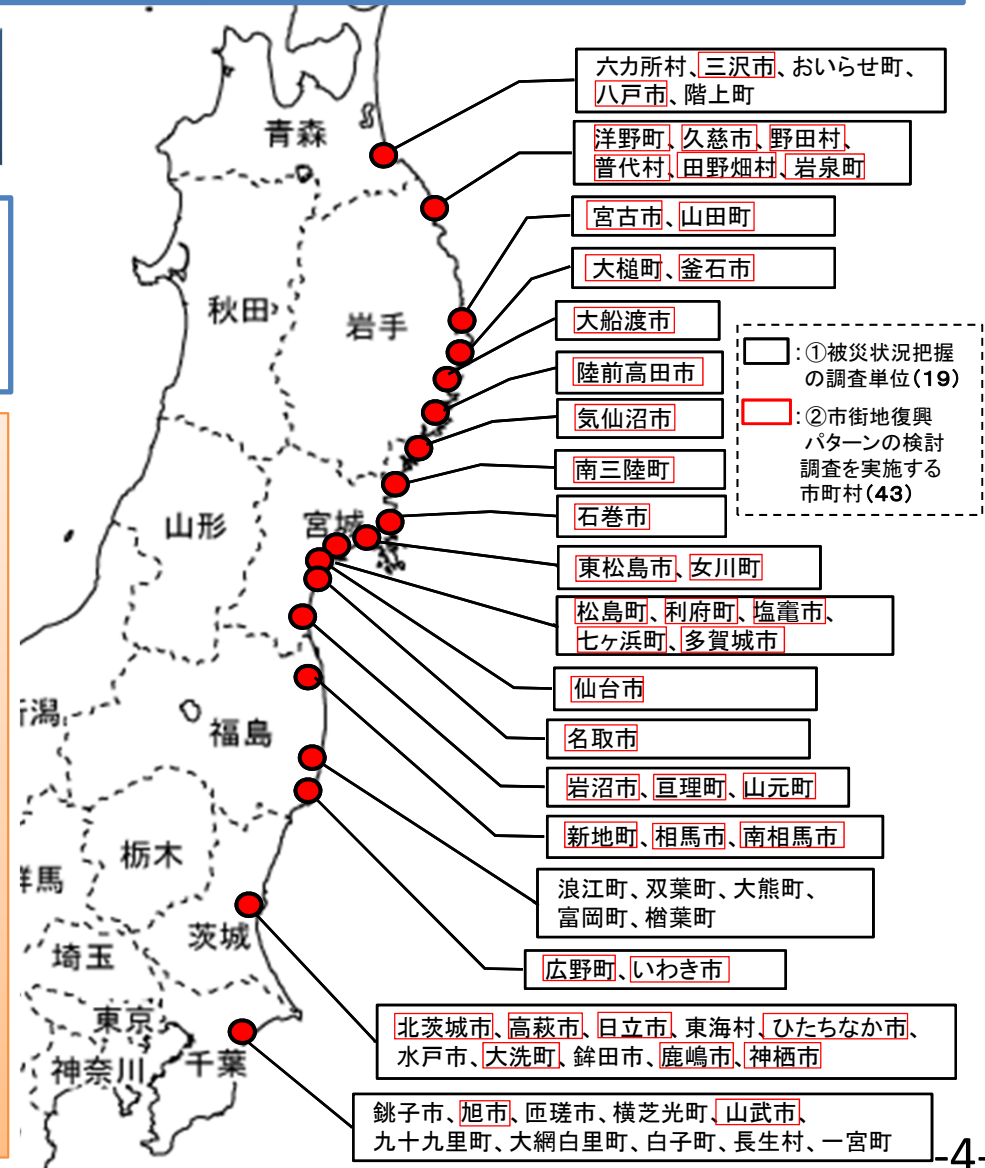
青森
秋田
岩手
山形
宮城
潟
福島
栃木
群馬
茨城
埼玉
東京
神奈川
千葉

六カ所村、三沢市、おいらせ町、八戸市、階上町

洋野町、久慈市、野田村、普代村、田野畑村、岩泉町

宮古市、山田町

大槌町、釜石市

大船渡市

陸前高田市

気仙沼市

南三陸町

石巻市

東松島市、女川町

松島町、利府町、塩竈市、七ヶ浜町、多賀城市

仙台市

名取市

岩沼市、亘理町、山元町

新地町、相馬市、南相馬市

浪江町、双葉町、大熊町、富岡町、楢葉町

広野町、いわき市

北茨城市、高萩市、日立市、東海村、ひたちなか市、水戸市、大洗町、鉾田市、鹿嶋市、神栖市

銚子市、旭市、匝瑳市、横芝光町、山武市、九十九里町、大網白里町、白子町、長生村、一宮町

:①被災状況把握の調査単位(19)
:②市街地復興パターンの検討調査を実施する市町村(43)

-4-